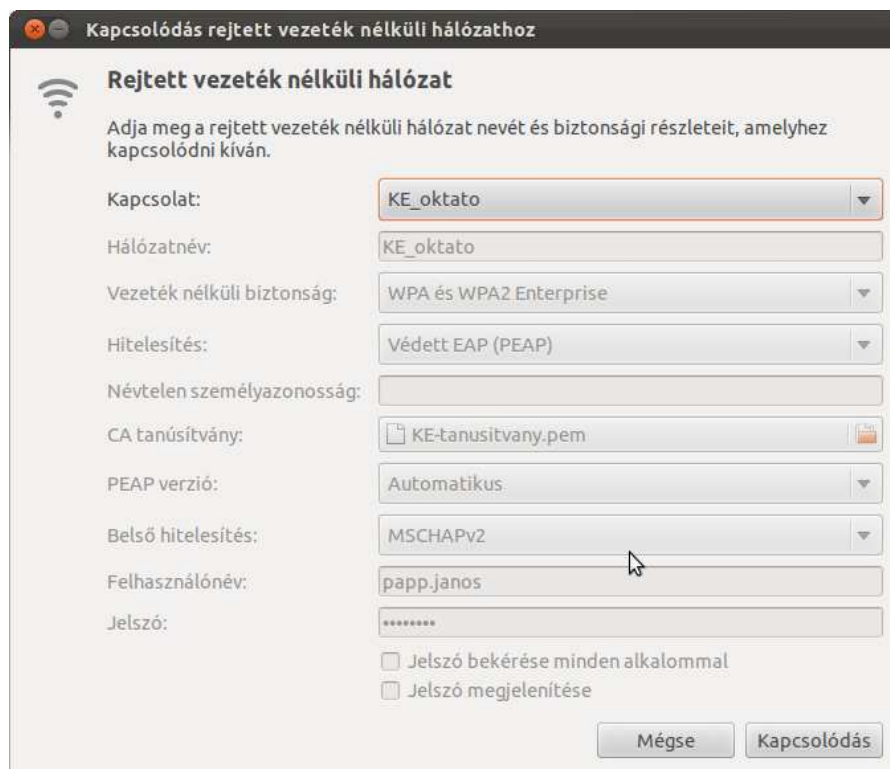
Kapcsolódás rejtett vezeték nélküli hálózathoz

Rejtett vezeték nélküli hálózat

Adja meg a rejtett vezeték nélküli hálózat nevét és biztonsági részleteit, amelyhez kapcsolódni kíván.

Kapcsolat: KE_oktato

Hálózatnév: KE_oktato

Vezeték nélküli biztonság: WPA és WPA2 Enterprise

Hitelesítés: Védett EAP (PEAP)

Névtelen személyazonosság:

CA tanúsítvány: KE-tanusitvany.pem

PEAP verzió: Automatikus

Belső hitelesítés: MSCHAPv2

Felhasználónév: papp.janos

Jelszó: ••••••••

Jelszó bekérése minden alkalommal

Jelszó megjelenítése

Mégse

Kapcsolódás